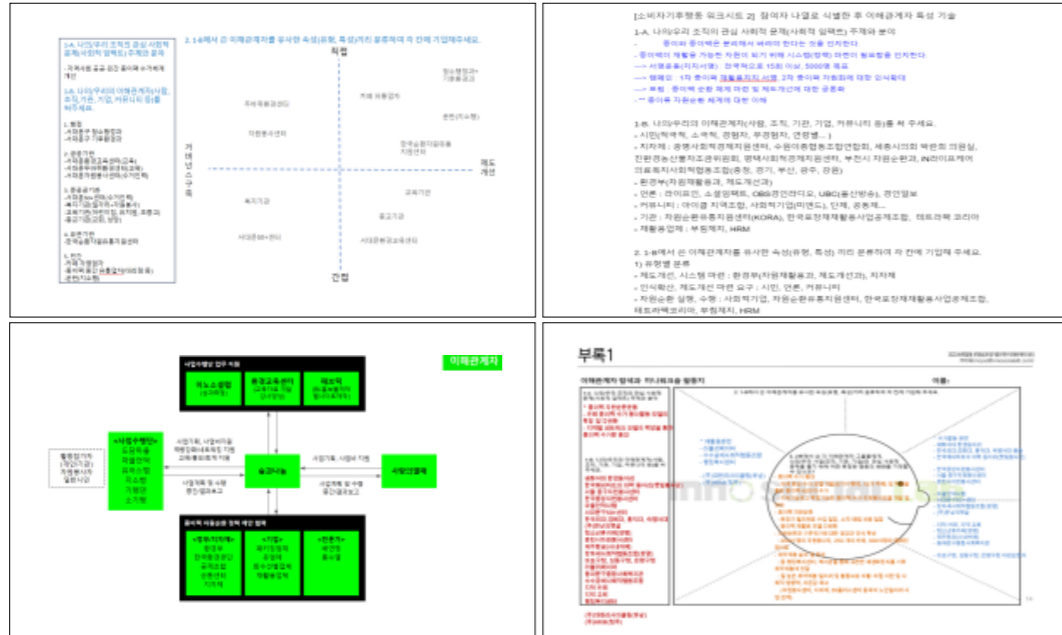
1-A. 나(와우리)의 조직의 관심 사회적 문제(사회적 임팩트) 주제와 분야

- 자투리를 줄고 잡고 줄이해 버리게 해 개선

1-B. 나(와우리)의 이해관계자(사람, 조직, 기관, 기업, 커뮤니티 등)를 써주세요.

2. 1-B에서 긴 이해관계자를 유사한 속성(유형, 특성)끼리 분류하여 각 칸에 기입해주세요.

직접

간접

거버넌스 구축

제도 개선

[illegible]

[소비자기후행동 워크시트 2] 참여자 나열로 식별한 후 이해관계자 특성 기술

1-A. 나(와우리) 조직의 관심 사회적 문제(사회적 임팩트) 주제와 분야

- 종이와 종이팩은 분리해서 버려야 한다는 것을 인지한다.
- 종이팩의 재활용 가능한 자원이 되기 위해 시스템(제도) 마련이 필요함을 인지한다.
- 서명운동(지지서명): 전국적으로 15회 이상, 5000명 목표
- 캠페인: 1차 종이팩 재활용지지 서명, 2차 종이팩 자원회에 대한 인식확대
- 부탁: 종이팩 순환 체계 마련 및 제도개선에 대한 공론화
- 종이팩 자원순환 체계에 대한 이해

1-B. 나(와우리)의 이해관계자(사람, 조직, 기관, 기업, 커뮤니티 등)를 써 주세요.

- 시민(학생, 소비자, 경영자, 주경력자, 연령별...)
- 지자체: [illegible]
- 환경부(자원재활용과, 제도개선과)
- 언론: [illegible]
- 커뮤니티: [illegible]
- 기관: 자원순환유통지원센터(KORA), 한국포장재재활용사업공제조합, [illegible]
- 재활용업체: 부천제지, HRM

2. 1-B에서 긴 이해관계자를 유사한 속성(유형, 특성)끼리 분류하여 각 칸에 기입해 주세요.

1) 유형별 분류

- 제도개선, 시스템 마련: 환경부(자원재활용과, 제도개선과), 지자체
- 인식확산, 제도개선 마련 요구: 시민, 언론, 커뮤니티
- 자원순환 실행, 수행: 사회적기업, 자원순환유통지원센터, 한국포장재재활용사업공제조합, 테크라빅코리아, 부천제지, HRM

이해관계자

사업수행상 업무 지원

저소득층 / 종합고용센터 / 재보직

사업수행단

협업중기관

사업모집 및 사업 중개

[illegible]

부록1

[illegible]

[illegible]